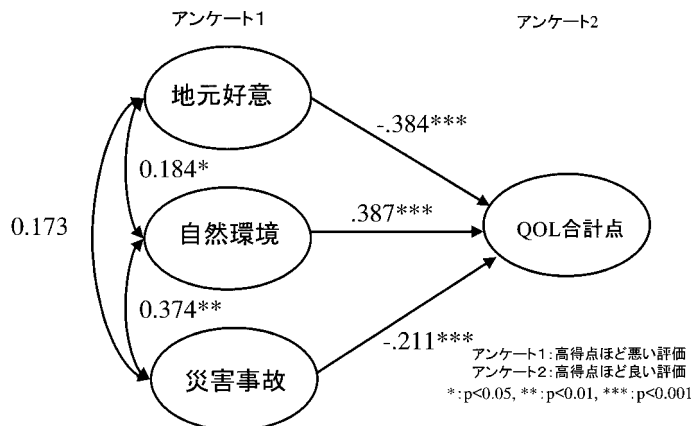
アンケート1

アンケート2

地元好意

自然環境

災害事故

QOL合計点

0.184*

0.374**

0.173

-.384***

.387***

-.211***

アンケート1：高得点ほど悪い評価
アンケート2：高得点ほど良い評価
*：p<0.05, **：p<0.01, ***：p<0.001